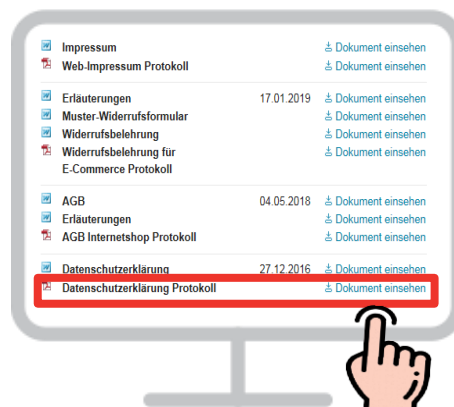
| | | |
|---|---|---|
| Impressum | | ⩡ Dokument einsehen |
| Web-Impressum Protokoll | | ⩡ Dokument einsehen |
| Erläuterungen | 17.01.2019 | ⩡ Dokument einsehen |
| Muster-Widerrufsformular | | ⩡ Dokument einsehen |
| Widerrufsbelehrung | | ⩡ Dokument einsehen |
| Widerrufsbelehrung für E-Commerce Protokoll | | ⩡ Dokument einsehen |
| AGB | 04.05.2018 | ⩡ Dokument einsehen |
| Erläuterungen | | ⩡ Dokument einsehen |
| AGB Internetshop Protokoll | | ⩡ Dokument einsehen |
| Datenschutzerklärung | 27.12.2016 | ⩡ Dokument einsehen |
| Datenschutzerklärung Protokoll | | ⩡ Dokument einsehen |